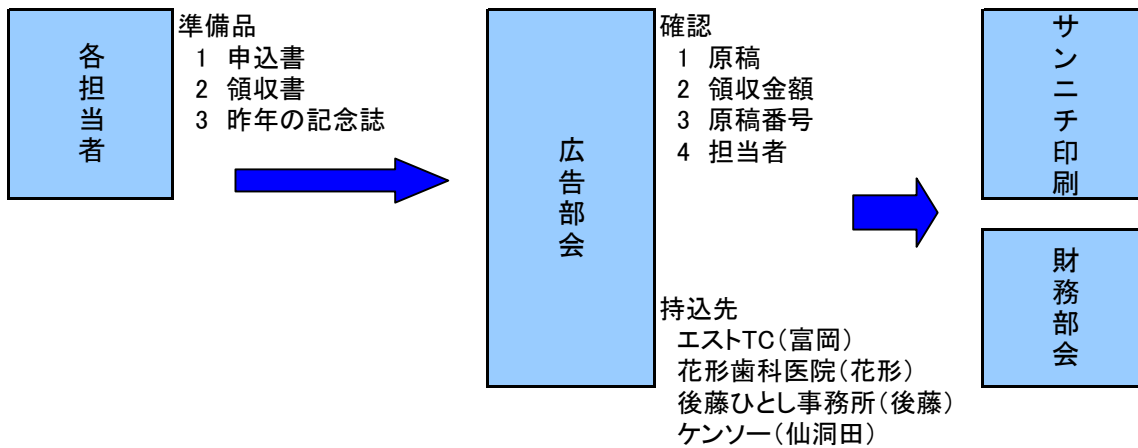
各担当者

準備品
1 申込書
2 領収書
3 昨年の記念誌

広告部会

確認
1 原稿
2 領収金額
3 原稿番号
4 担当者

持込先
エストTC（富岡）
花形歯科医院（花形）
後藤ひとし事務所（後藤）
ケンソー（仙洞田）

サンニチ印刷

財務部会